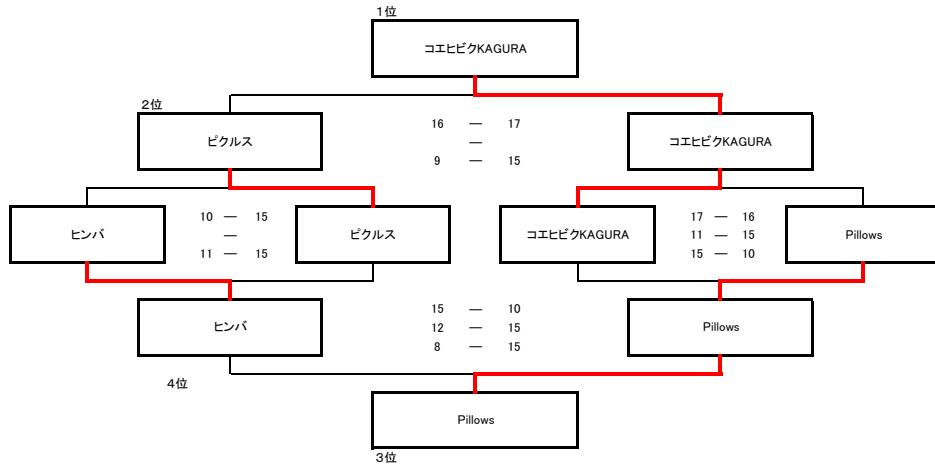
1位
コエヒビクKAGURA

2位
ピクルス

16 — 17
—
9 — 15

コエヒビクKAGURA

ヒンバ

10 — 15
—
11 — 15

ピクルス

コエヒビクKAGURA

17 — 16
11 — 15
15 — 10

Pillows

ヒンバ

15 — 10
12 — 15
8 — 15

Pillows

4位

Pillows
3位